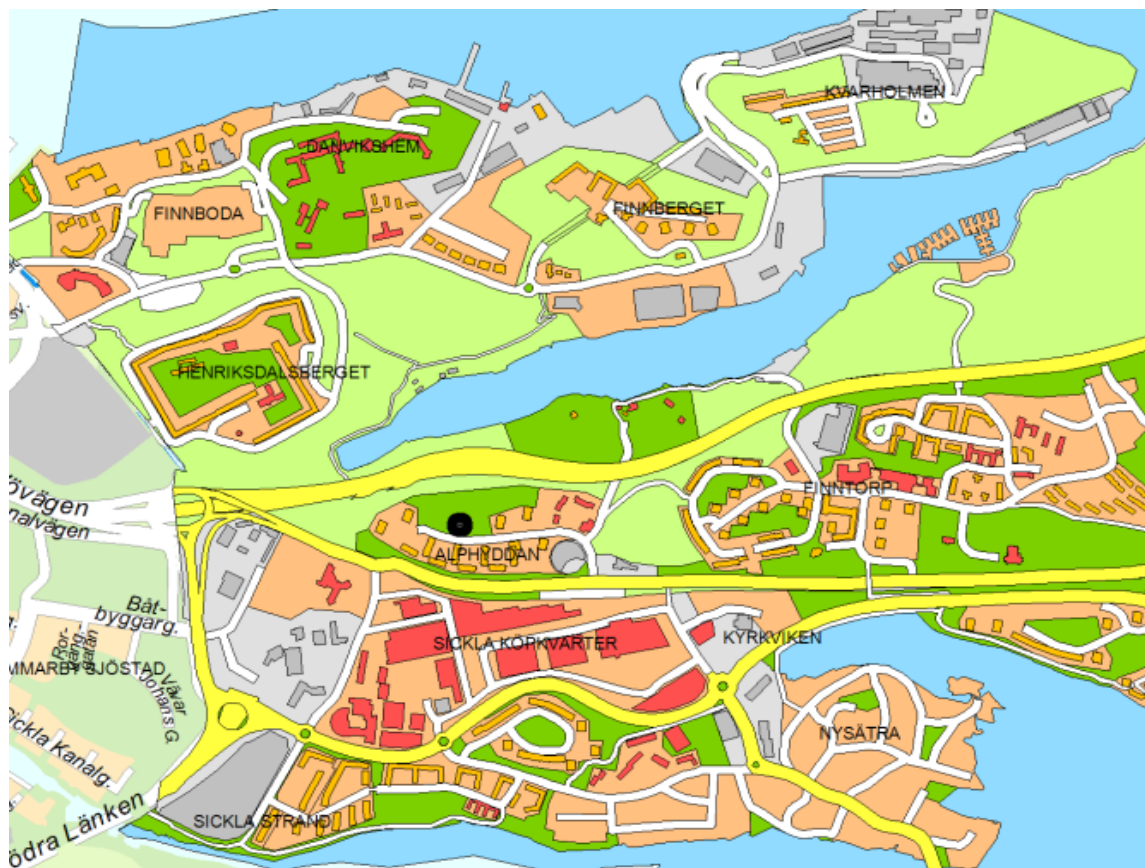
KVARHOLMEN

DANVIKSHEM

FINNBODA

FINNBERGET

HENRIKSDALSBERGET

v.

övägen

nalvägen

FINNTORP

ALPHYDDAN

Båtbyggarg.

SICKLA KÖPKVARTER

KYRKVIKEN

MMARBY SJÖSTAD

Porlangatan

Vävar Johans G.

Sickla Kanalg.

NYSÄTRA

SICKLA STRAND

ödra Länken